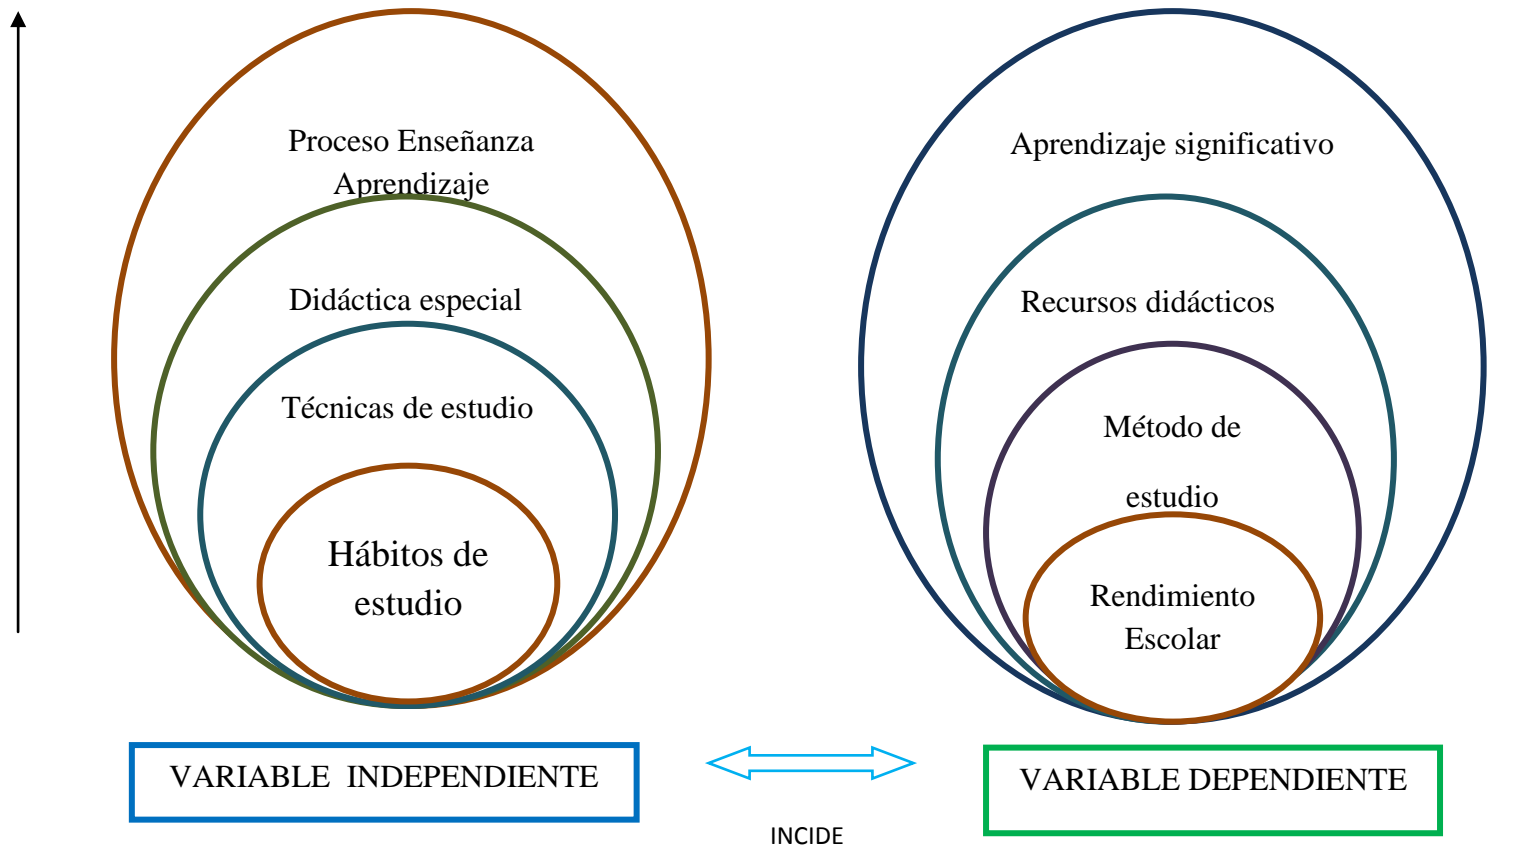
Proceso Enseñanza Aprendizaje

Didáctica especial

Técnicas de estudio

Hábitos de estudio

Aprendizaje significativo

Recursos didácticos

Método de estudio

Rendimiento Escolar

VARIABLE INDEPENDIENTE

INCIDE

VARIABLE DEPENDIENTE